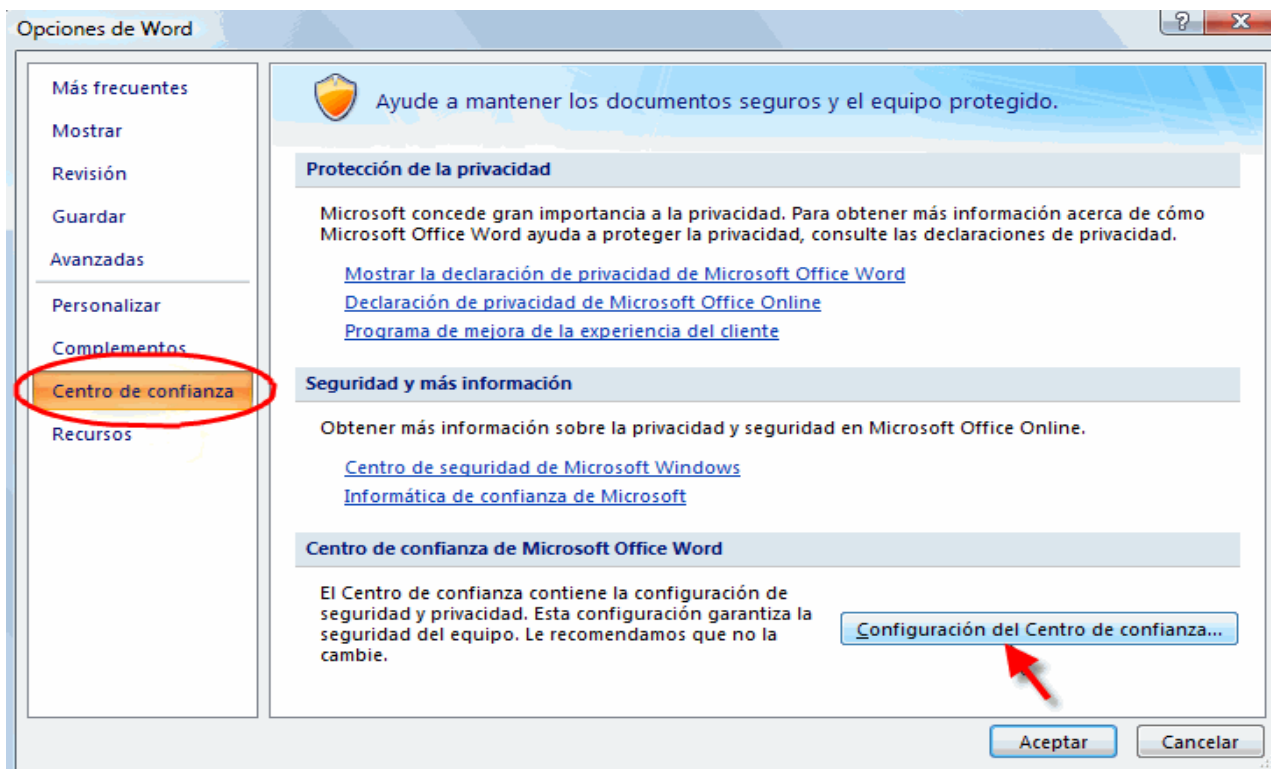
Opciones de Word

?

X

Más frecuentes

Mostrar

Revisión

Guardar

Avanzadas

Personalizar

Complementos

Centro de confianza

Recursos

Ayude a mantener los documentos seguros y el equipo protegido.

Protección de la privacidad

Microsoft concede gran importancia a la privacidad. Para obtener más información acerca de cómo Microsoft Office Word ayuda a proteger la privacidad, consulte las declaraciones de privacidad.

Mostrar la declaración de privacidad de Microsoft Office Word

Declaración de privacidad de Microsoft Office Online

Programa de mejora de la experiencia del cliente

Seguridad y más información

Obtener más información sobre la privacidad y seguridad en Microsoft Office Online.

Centro de seguridad de Microsoft Windows

Informática de confianza de Microsoft

Centro de confianza de Microsoft Office Word

El Centro de confianza contiene la configuración de seguridad y privacidad. Esta configuración garantiza la seguridad del equipo. Le recomendamos que no la cambie.

Configuración del Centro de confianza...

Aceptar

Cancelar